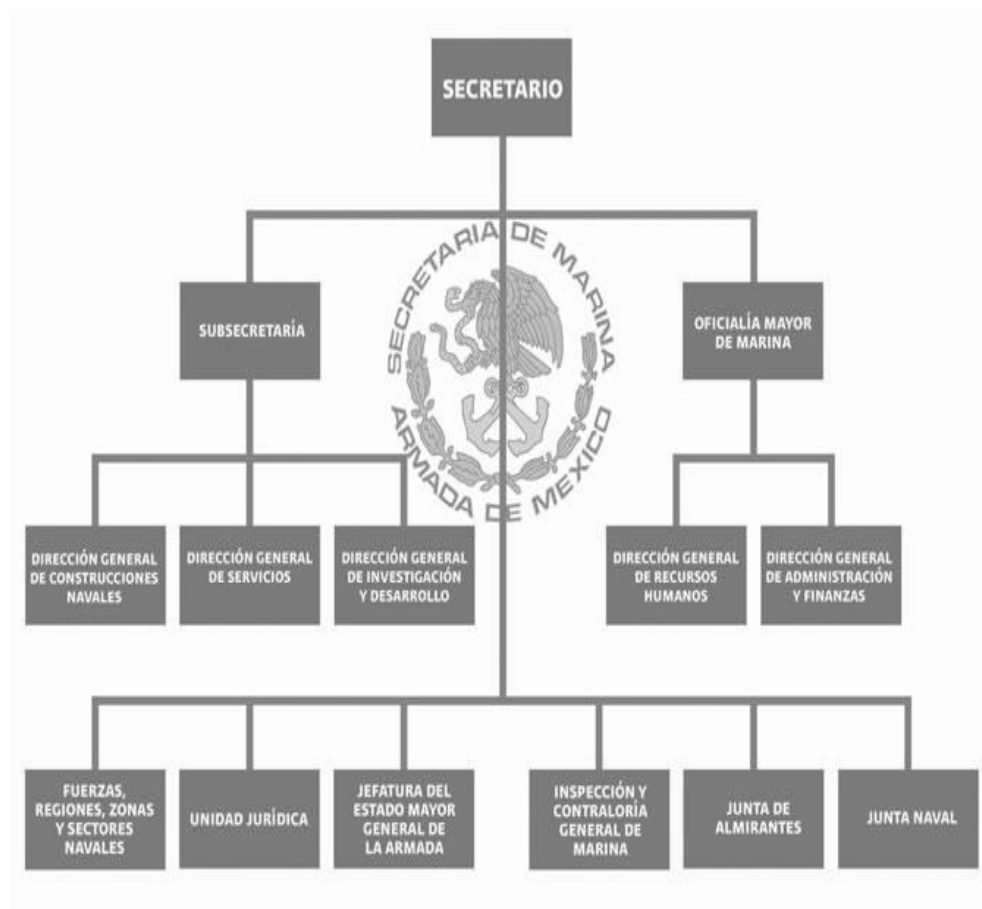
SECRETARIO

SECRETARIA DE MARINA
ARMADA DE MEXICO

SUBSECRETARÍA

OFICIALÍA MAYOR DE MARINA

DIRECCIÓN GENERAL DE CONSTRUCCIONES NAVALES

DIRECCIÓN GENERAL DE SERVICIOS

DIRECCIÓN GENERAL DE INVESTIGACIÓN Y DESARROLLO

DIRECCIÓN GENERAL DE RECURSOS HUMANOS

DIRECCIÓN GENERAL DE ADMINISTRACIÓN Y FINANZAS

FUERZAS, REGIONES, ZONAS Y SECTORES NAVALES

UNIDAD JURÍDICA

JEFATURA DEL ESTADO MAYOR GENERAL DE LA ARMADA

INSPECCIÓN Y CONTRALORÍA GENERAL DE MARINA

JUNTA DE ALMIRANTES

JUNTA NAVAL